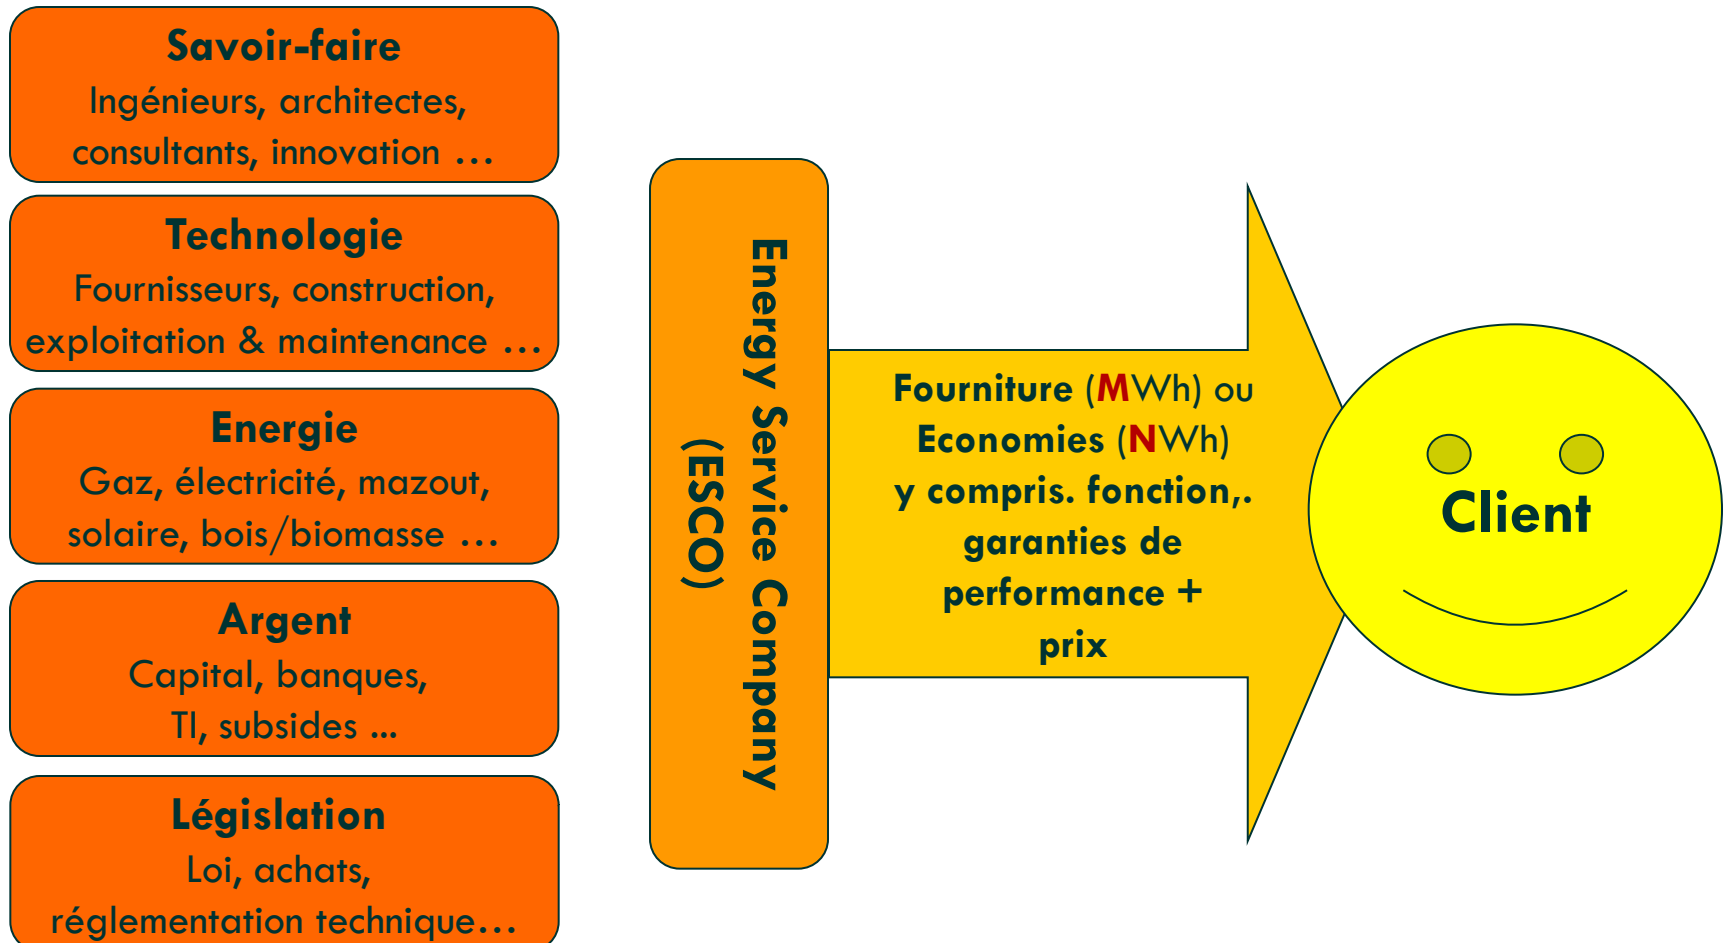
Savoir-faire
Ingénieurs, architectes, consultants, innovation …

Technologie
Fournisseurs, construction, exploitation & maintenance …

Energie
Gaz, électricité, mazout, solaire, bois/biomasse …

Argent
Capital, banques, TI, subsides ...

Législation
Loi, achats, réglementation technique…

Energy Service Company (ESCO)

Fourniture (MWh) ou Economies (NWh) y compris. fonction,. garanties de performance + prix

Client